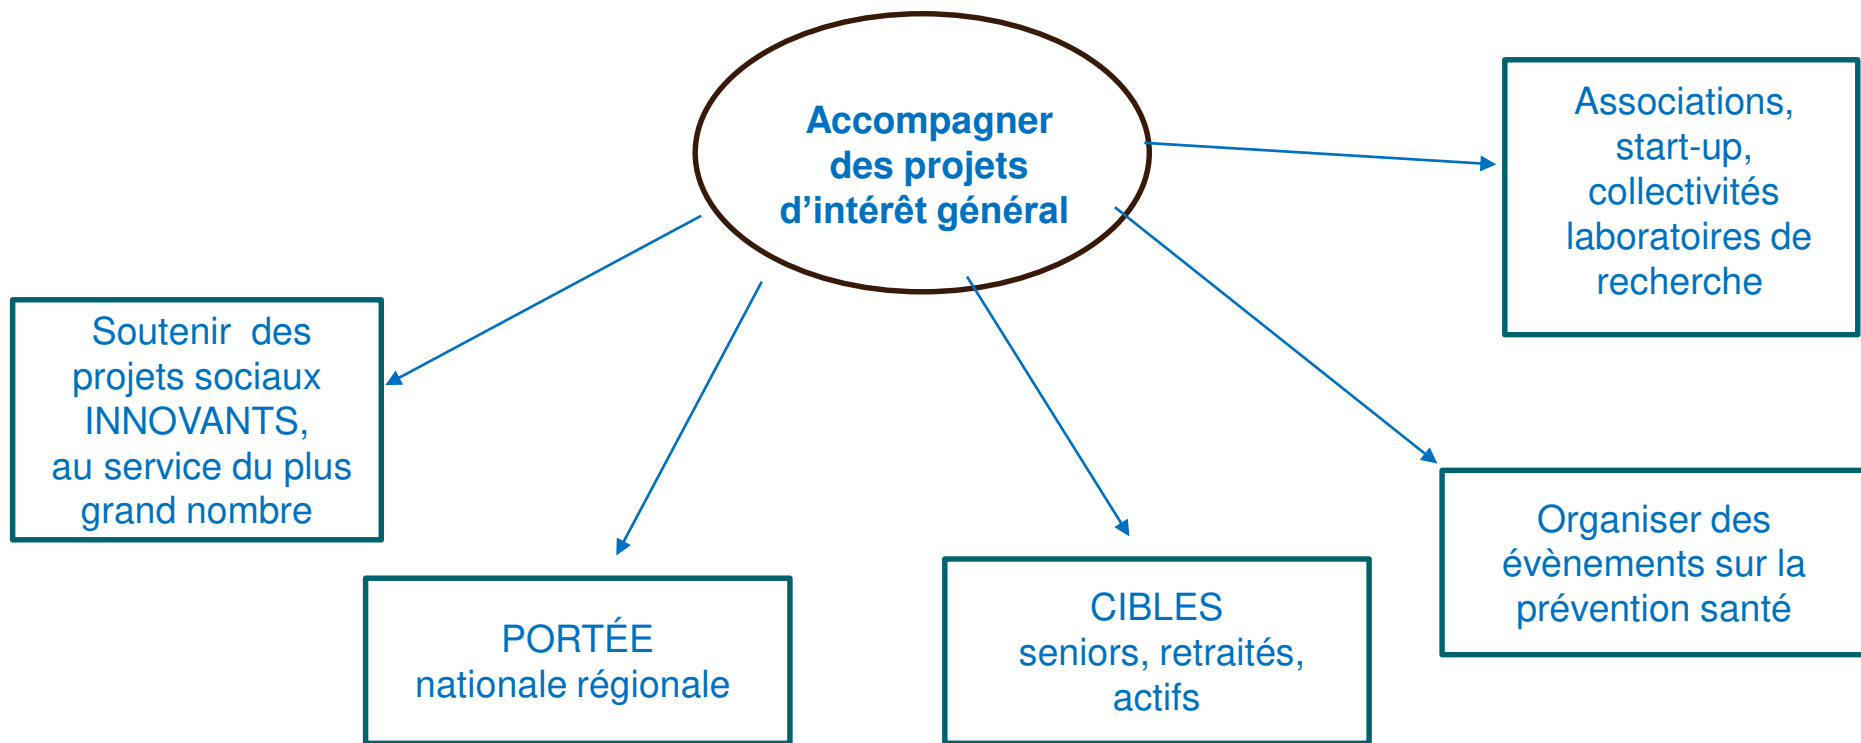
Accompagner des projets d’intérêt général

Associations, start-up, collectivités laboratoires de recherche

Soutenir des projets sociaux INNOVANTS, au service du plus grand nombre

Organiser des évènements sur la prévention santé

PORTÉE nationale régionale

CIBLES seniors, retraités, actifs